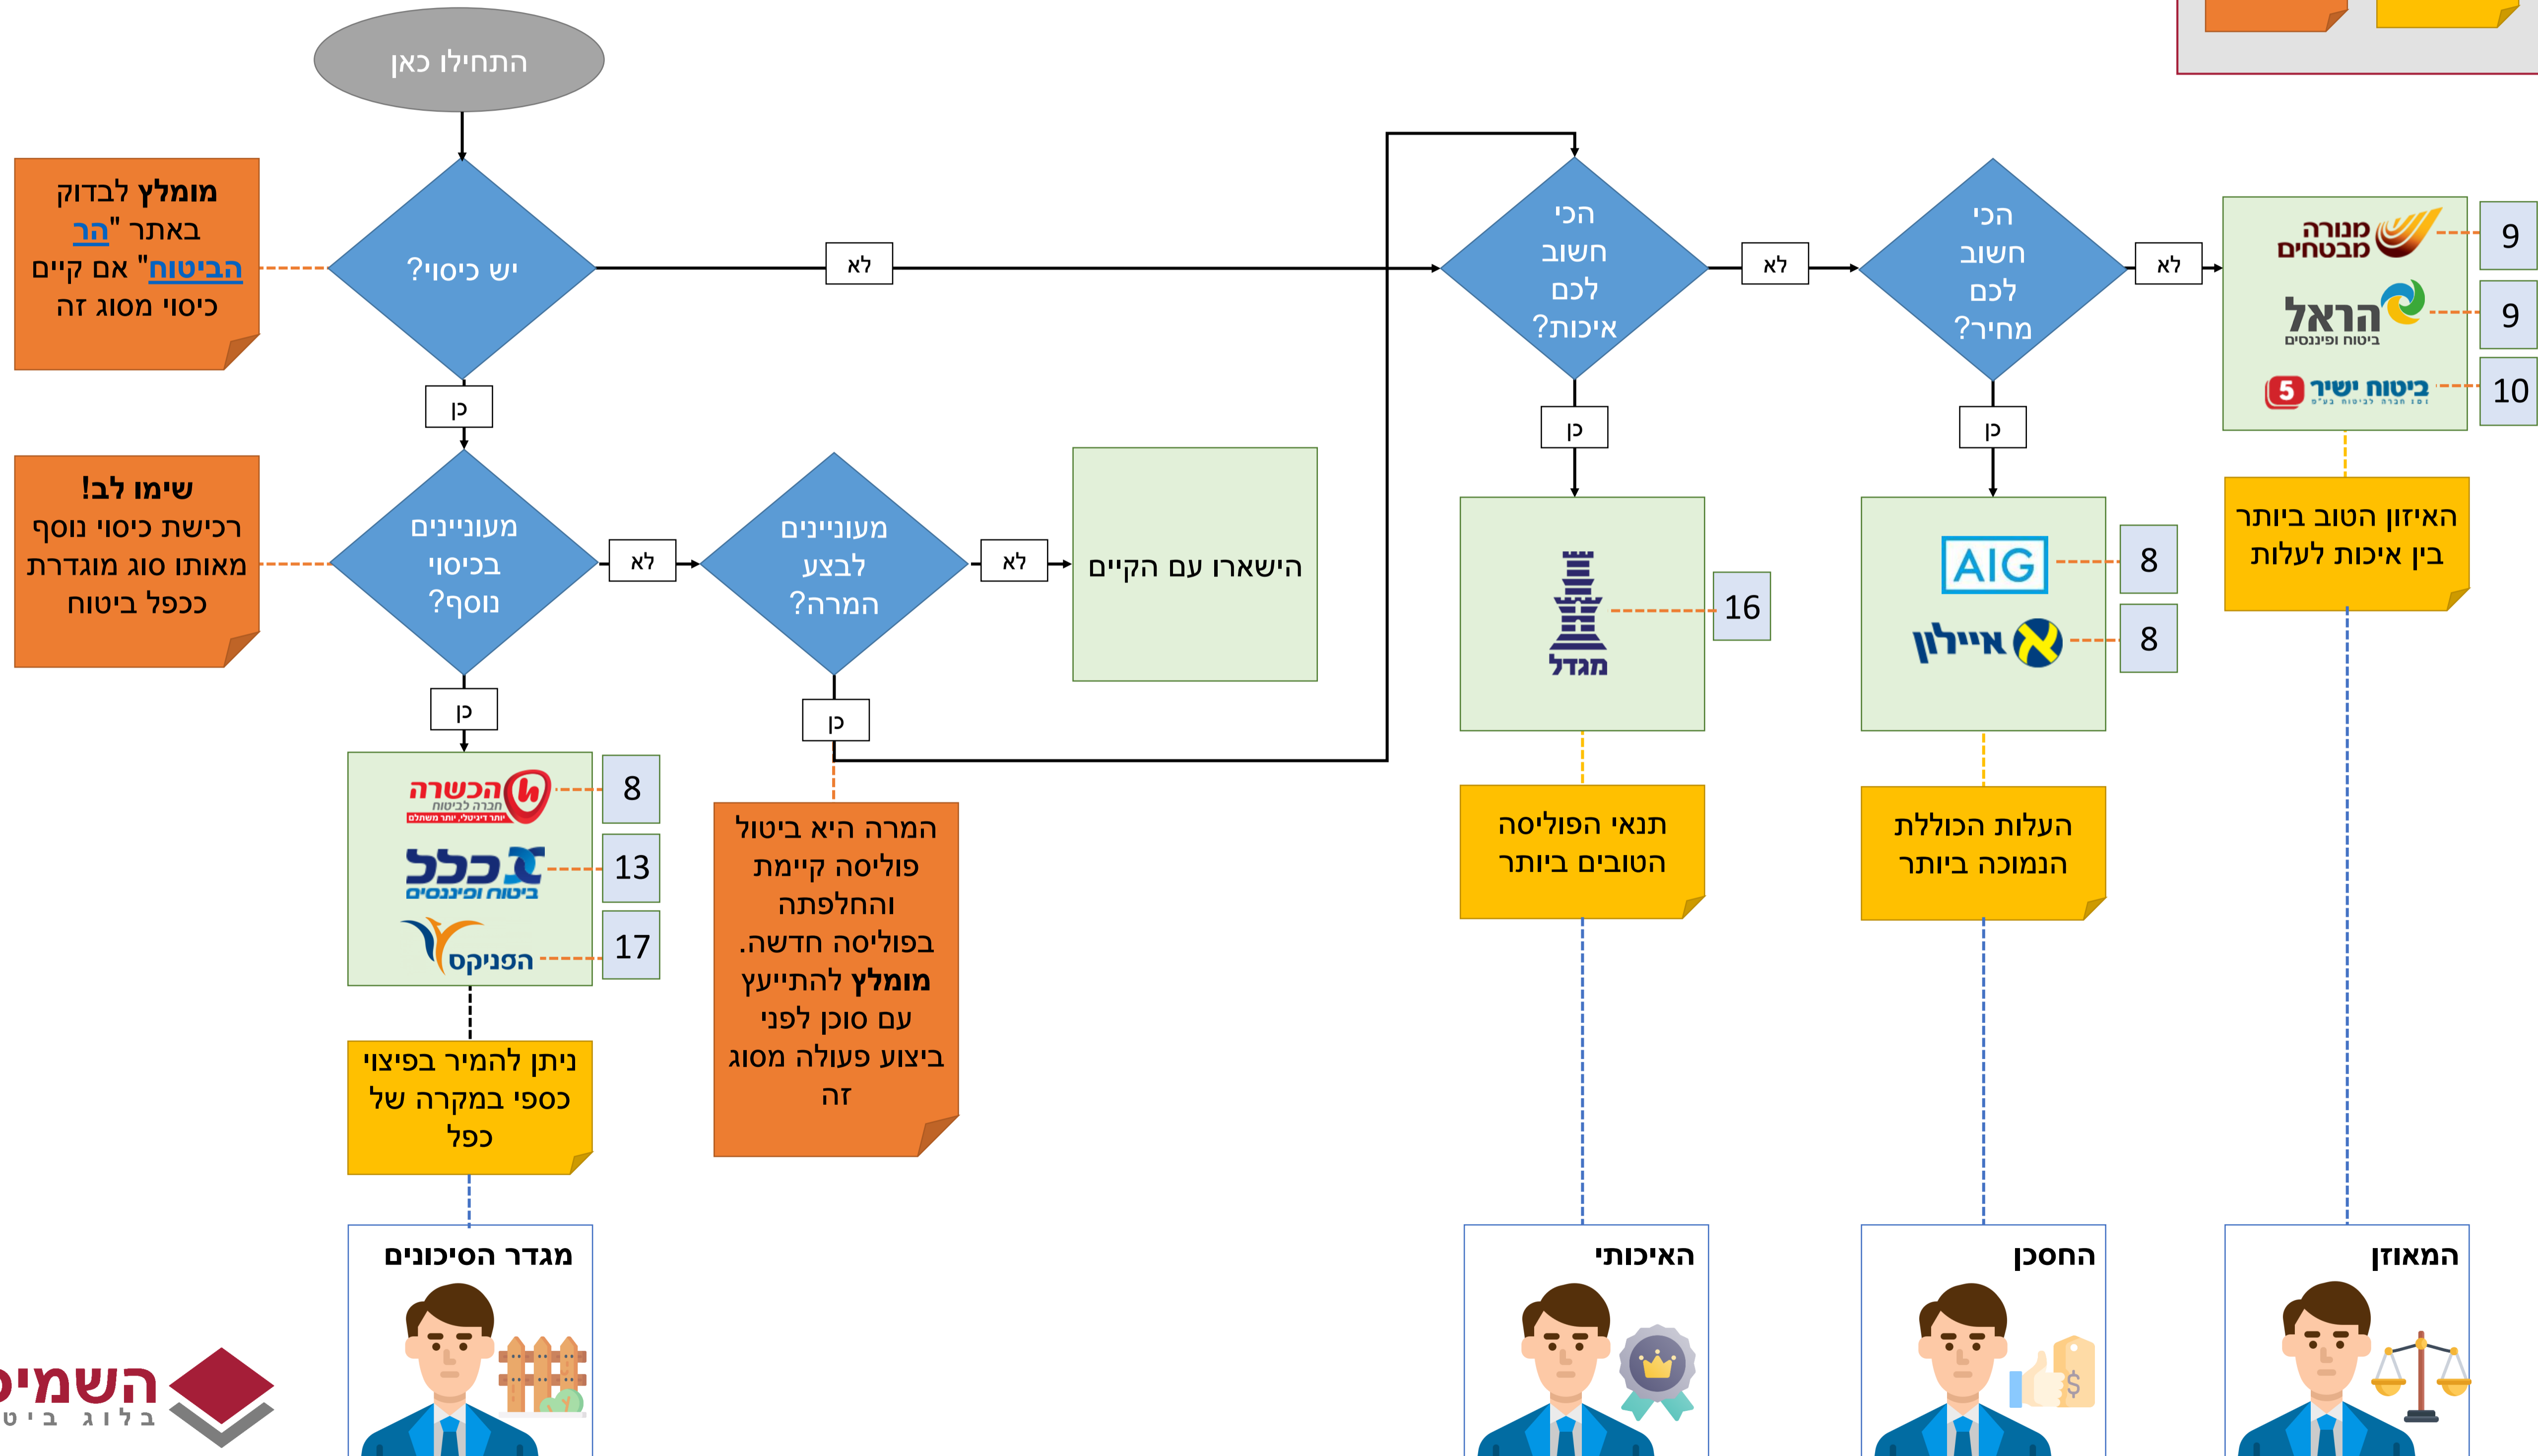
התחילו כאן

מומלץ לבדוק באתר "הר הביטוח" אם קיים כיסוי מסוג זה

יש כיסוי?

לא

הכי חשוב לכם איכות?

לא

הכי חשוב לכם מחיר?

לא

מנורה מבטחים
9
הראל ביטוח ופיננסים
9
ביטוח ישיר 5
10

כן

כן

כן

האיזון הטוב ביותר בין איכות לעלות

שימו לב! רכישת כיסוי נוסף מאותו סוג מוגדרת ככפל ביטוח

מעוניינים בכיסוי נוסף?

לא

מעוניינים לבצע המרה?

לא

הישארו עם הקיים

מגדל
16

AIG
8
איילון
8

כן

כן

הכשרה חברה לביטוח
8
כלל ביטוח ופיננסים
13
הפניקס
17

המרה היא ביטול פוליסה קיימת והחלפתה בפוליסה חדשה. מומלץ להתייעץ עם סוכן לפני ביצוע פעולה מסוג זה

תנאי הפוליסה הטובים ביותר

העלות הכוללת הנמוכה ביותר

ניתן להמיר בפיצוי כספי במקרה של כפל

מגדר הסיכונים

האיכותי

החסכן

המאוזן

השמי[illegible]
בלוג ביט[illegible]